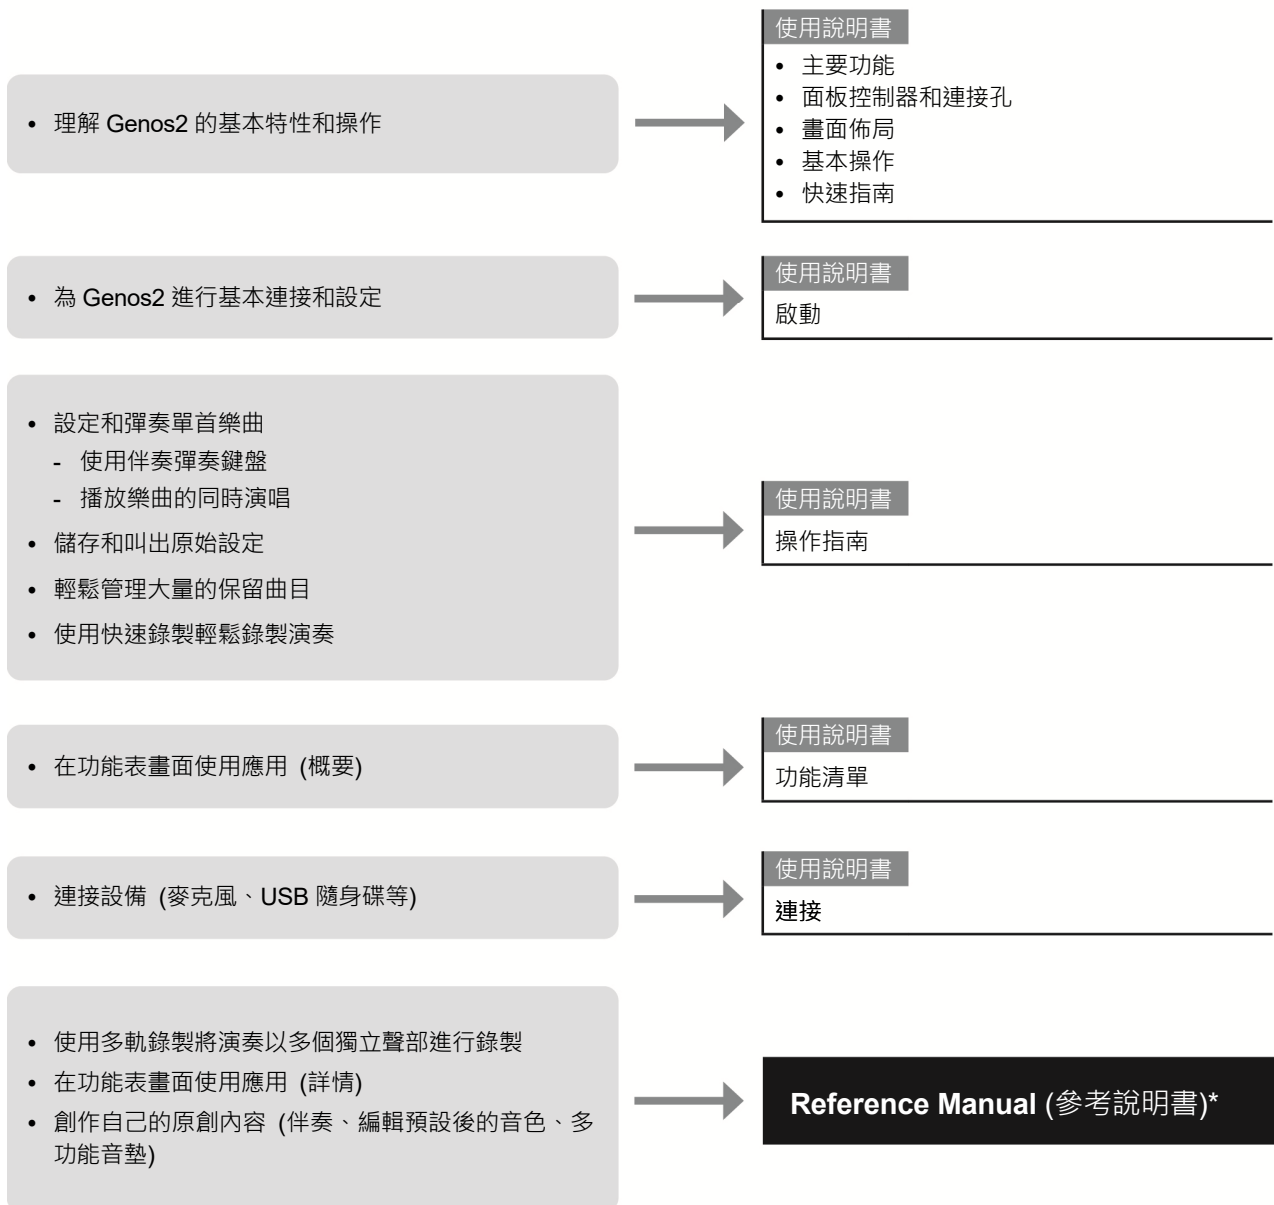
• 理解 Genos2 的基本特性和操作

使用說明書
• 主要功能
• 面板控制器和連接孔
• 畫面佈局
• 基本操作
• 快速指南

• 為 Genos2 進行基本連接和設定

使用說明書
啟動

• 設定和彈奏單首樂曲
- 使用伴奏彈奏鍵盤
- 播放樂曲的同時演唱
• 儲存和叫出原始設定
• 輕鬆管理大量的保留曲目
• 使用快速錄製輕鬆錄製演奏

使用說明書
操作指南

• 在功能表畫面使用應用 (概要)

使用說明書
功能清單

• 連接設備 (麥克風、USB 隨身碟等)

使用說明書
連接

• 使用多軌錄製將演奏以多個獨立聲部進行錄製
• 在功能表畫面使用應用 (詳情)
• 創作自己的原創內容 (伴奏、編輯預設後的音色、多功能音墊)

Reference Manual (參考說明書)*